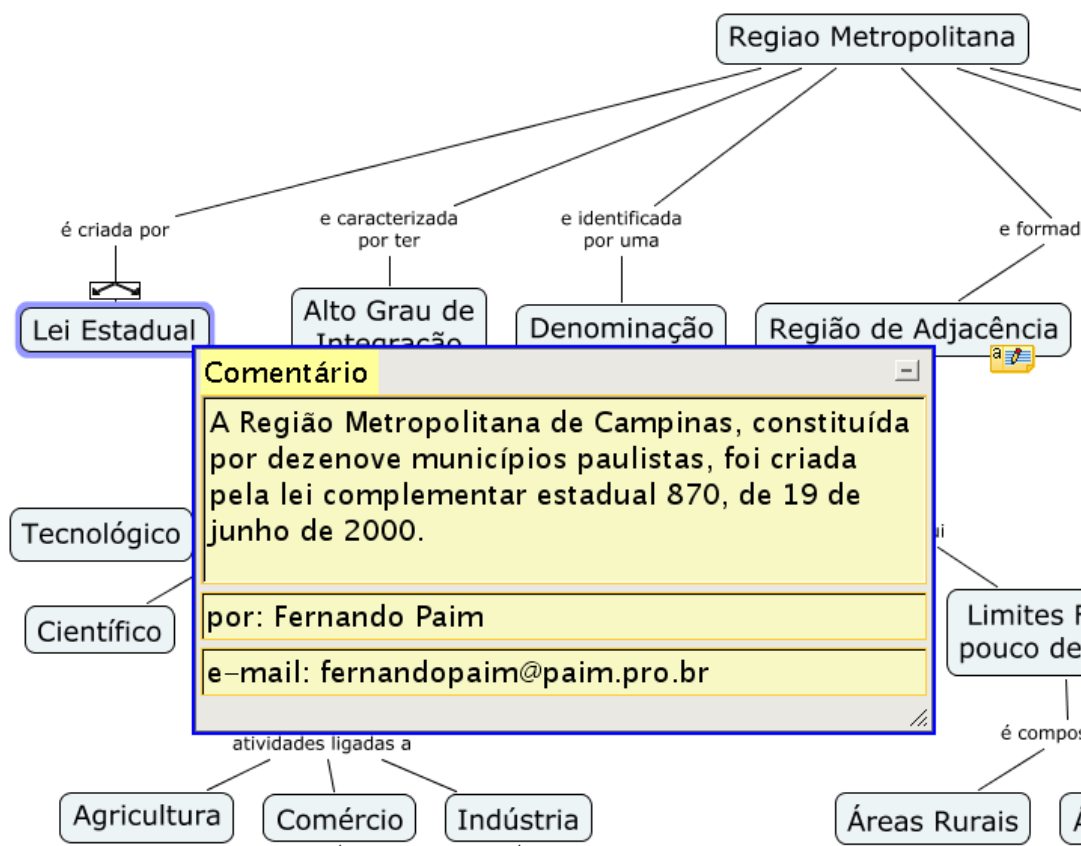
Regiao Metropolitana

é criada por

e caracterizada por ter

e identificada por uma

e formad

Lei Estadual

Alto Grau de Integração

Denominação

Região de Adjacência

Comentário

A Região Metropolitana de Campinas, constituída por dezenove municípios paulistas, foi criada pela lei complementar estadual 870, de 19 de junho de 2000.

por: Fernando Paim

e-mail: fernandopaim@paim.pro.br

Tecnológico

Científico

ui

Limites F pouco de

atividades ligadas a

é compos

Agricultura

Comércio

Indústria

Áreas Rurais

Á